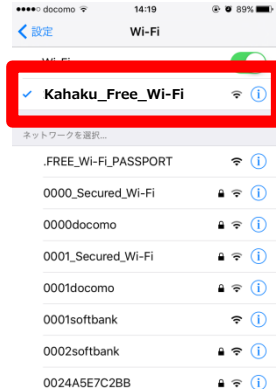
●●●●○ docomo 14:19 89%

< 設定 Wi-Fi

Wi-Fi

✓ Kahaku_Free_Wi-Fi

ネットワークを選択...

.FREE_Wi-Fi_PASSPORT

0000_Secured_Wi-Fi

0000docomo

0001_Secured_Wi-Fi

0001docomo

0001softbank

0002softbank

0024A5E7C2BB